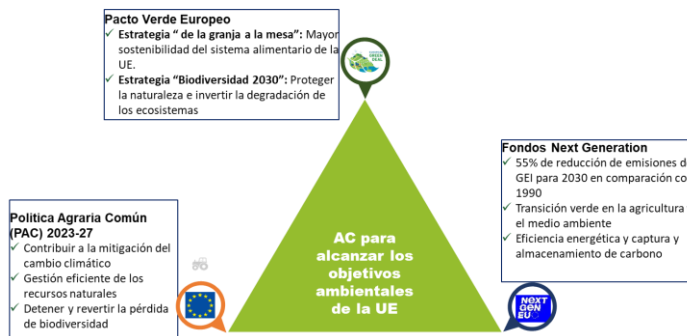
Pacto Verde Europeo
✓ Estrategia " de la granja a la mesa": Mayor sostenibilidad del sistema alimentario de la UE.
✓ Estrategia "Biodiversidad 2030": Proteger la naturaleza e invertir la degradación de los ecosistemas

GREEN DEAL

Fondos Next Generation
✓ 55% de reducción de emisiones de GEI para 2030 en comparación co 1990
✓ Transición verde en la agricultura el medio ambiente
✓ Eficiencia energética y captura y almacenamiento de carbono

Política Agraria Común (PAC) 2023-27
✓ Contribuir a la mitigación del cambio climático
✓ Gestión eficiente de los recursos naturales
✓ Detener y revertir la pérdida de biodiversidad

AC para alcanzar los objetivos ambientales de la UE

NEXT GEN EU